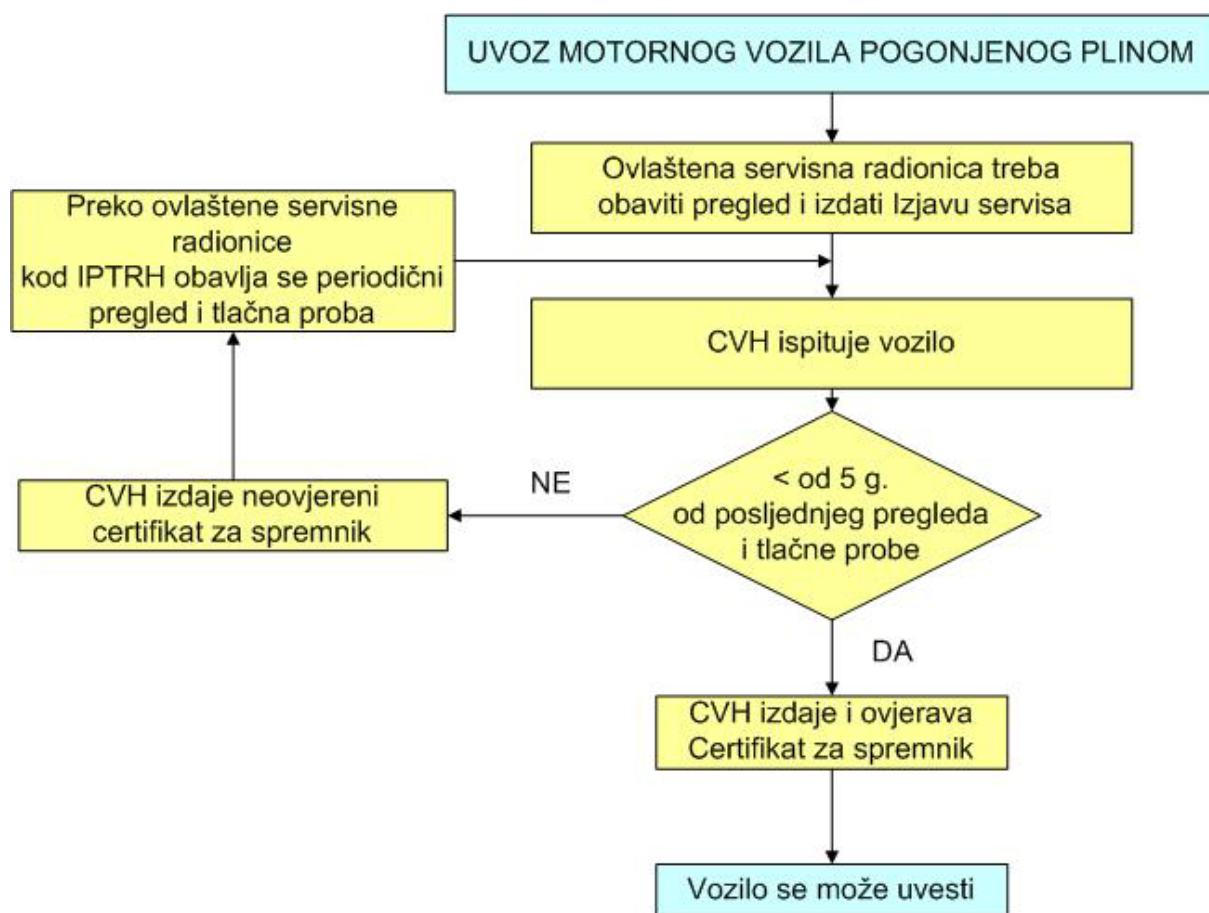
UVOZ MOTORNOG VOZILA POGONJENOG PLINOM

Ovlaštena servisna radionica treba obaviti pregled i izdati Izjavu servisa

Preko ovlaštene servisne radionice kod IPTRH obavlja se periodični pregled i tlačna proba

CVH ispituje vozilo

< od 5 g. od posljednjeg pregleda i tlačne probe

NE

CVH izdaje neovjereni certifikat za spremnik

DA

CVH izdaje i ovjerava Certifikat za spremnik

Vozilo se može uvesti